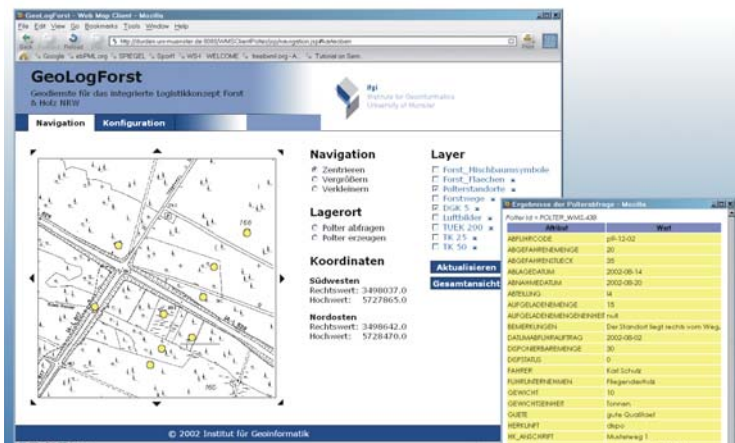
GeoLogForst - Web Map Client - Mozilla
File Edit View Go Bookmarks Tools Window Help
Back Reload
Google etiPML.org SPIEGEL Sport WS4 WELCOME treebend.org Tutorial on Sem

GeoLogForst
Geodienste für das integrierte Logistikkonzept Forst & Holz NRW

ifgi
Institute for Geoinformatics
University of Münster

Navigation | Konfiguration

Navigation
Zentrieren
Vergrößern
Verkleinern

Lagerort
Polter abfragen
Polter erzeugen

Koordinaten
Südwesten
Rechtswert: 3498037.0
Hochwert: 5727865.0

Nordosten
Rechtswert: 3498642.0
Hochwert: 5728470.0

Layer
Forst_Hischbaumsymbole
Forst_Flaechen
Polterstandorte
Forstwege
DGK 5
Luftbilder
TUEK 200
TK 25
TK 50

Aktualisieren
Gesamtansicht

© 2002 Institut für Geoinformatik

Ergebnisse der Polterabfrage - Mozilla
Polter Id = POLTER_WMS-430

| Attribut | Wert |
|---|---|
| ABFUHRCODE | pR-12-02 |
| ABGEFAHRENEMENGE | 20 |
| ABGEFAHRENSTUECK | 35 |
| ABLAGEDATUM | 2002-06-14 |
| ABNAHMEDATUM | 2002-06-20 |
| ABTEILUNG | 14 |
| AUFGELADENEMENGE | 15 |
| AUFGELADENEMENGENEINHEIT | null |
| BEMERKUNGEN | Der Standort liegt rechts vom Weg. |
| DATUMABFUHRAUFTRAG | 2002-06-02 |
| DISPONIERBAREMENGE | 30 |
| DISPSTATUS | 0 |
| FAHRER | Karl Schulz |
| FUHRUNTERNEHMEN | Fliegenderholz |
| GEWICHT | 10 |
| GEWICHTSEINHEIT | Tonnen |
| GUETE | gute Qualitaet |
| HERKUNFT | dispo |
| HK_ANSCHRIFT | Musterweg 1 |